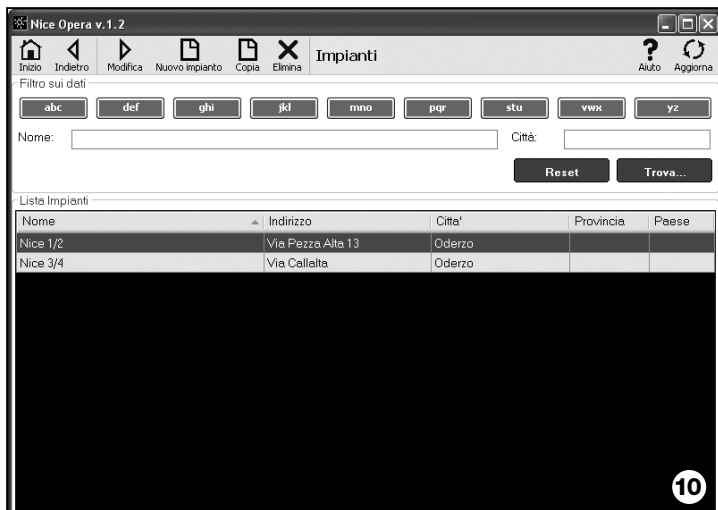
Nice Opera v.1.2

Inizio Indietro Modifica Nuovo impianto Copia Elimina Impianti Aiuto Aggiorna

Filtro sui dati

abc def ghi jkl mno pqr stu vwx yz

Nome:

Città:

Reset Trova...

Lista Impianti

| Nome | Indirizzo | Citta' | Provincia | Paese |
|---|---|---|---|---|
| Nice 1/2 | Via Pezza Alta 13 | Oderzo | | |
| Nice 3/4 | Via Callalta | Oderzo | | |

10